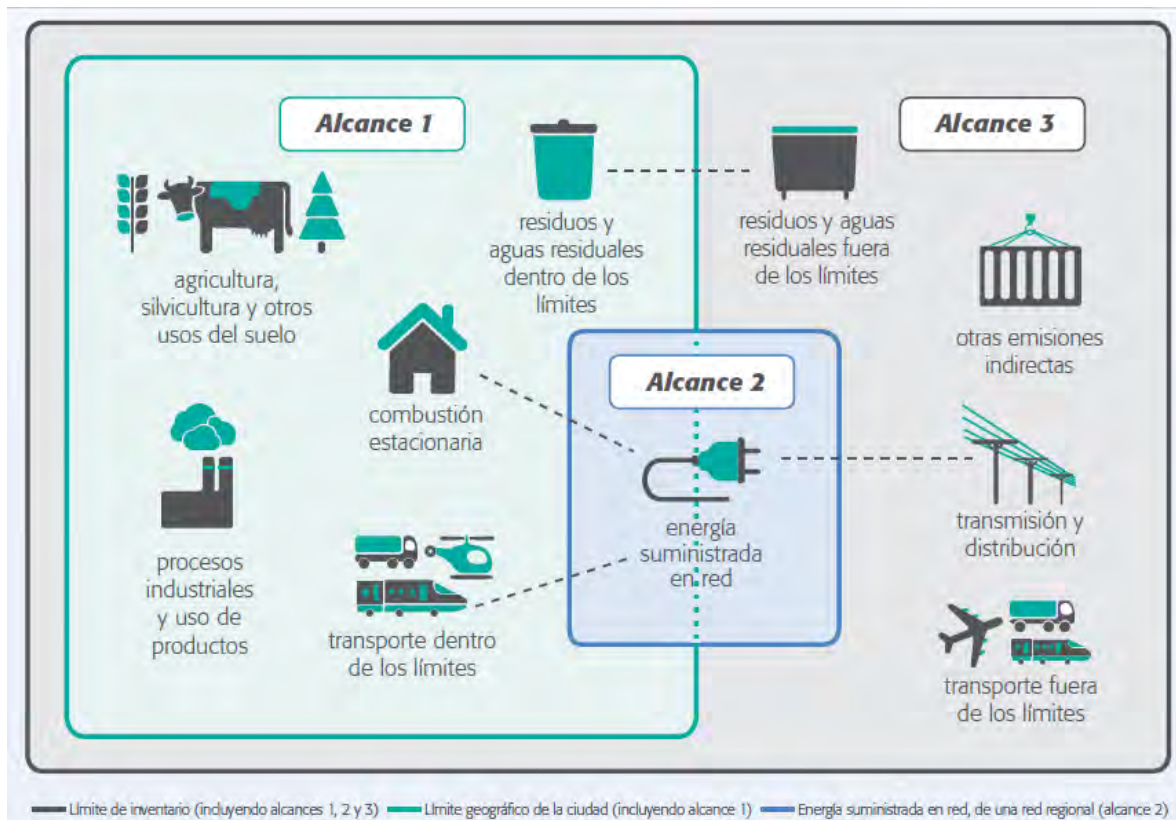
Alcance 1

agricultura, silvicultura y otros usos del suelo

residuos y aguas residuales dentro de los límites

residuos y aguas residuales fuera de los límites

Alcance 3

otras emisiones indirectas

combustión estacionaria

Alcance 2

procesos industriales y uso de productos

energía suministrada en red

transmisión y distribución

transporte dentro de los límites

transporte fuera de los límites

Límite de inventario (incluyendo alcances 1, 2 y 3) Límite geográfico de la ciudad (incluyendo alcance 1) Energía suministrada en red, de una red regional (alcance 2)